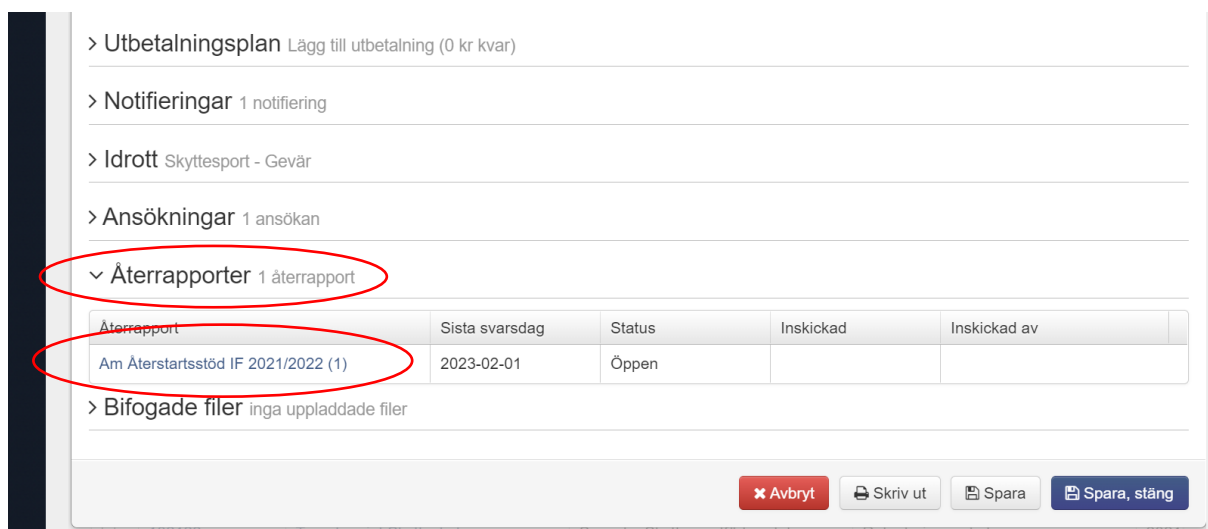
> Utbetalningsplan Lägg till utbetalning (0 kr kvar)

> Notifieringar 1 notifiering

> Idrott Skyttesport - Gevär

> Ansökningar 1 ansökan

Återrapporter 1 återrapport

| Återrapport | Sista svarsdag | Status | Inskickad | Inskickad av |
|---|---|---|---|---|
| Am Återstartsstöd IF 2021/2022 (1) | 2023-02-01 | Öppen | | |

> Bifogade filer inga uppladdade filer

Avbryt
Skriv ut
Spara
Spara, stäng